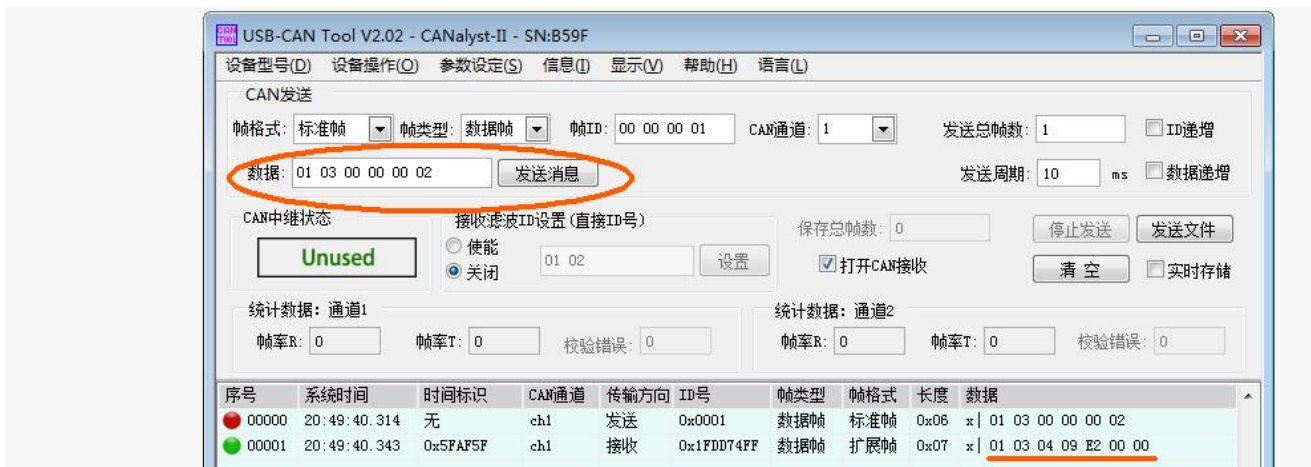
USB-CAN Tool V2.02 - CANalyst-II - SN:B59F

设备型号(D) 设备操作(O) 参数设定(S) 信息(I) 显示(V) 帮助(H) 语言(L)

CAN发送

帧格式: 标准帧 帧类型: 数据帧 帧ID: 00 00 00 01 CAN通道: 1 发送总帧数: 1 ID递增

数据: 01 03 00 00 00 02 发送消息 发送周期: 10 ms 数据递增

CAN中继状态

Unused

接收滤波ID设置(直接ID号)

使能

关闭

01 02 设置

保存总帧数: 0

打开CAN接收

停止发送 发送文件

清 空 实时存储

统计数据: 通道1

帧率R: 0 帧率T: 0 校验错误: 0

统计数据: 通道2

帧率R: 0 帧率T: 0 校验错误: 0

| 序号 | 系统时间 | 时间标识 | CAN通道 | 传输方向 | ID号 | 帧类型 | 帧格式 | 长度 | 数据 |
|---|---|---|---|---|---|---|---|---|---|
| 00000 | 20:49:40.314 | 无 | ch1 | 发送 | 0x0001 | 数据帧 | 标准帧 | 0x06 | x\| 01 03 00 00 00 02 |
| 00001 | 20:49:40.343 | 0x5FAF5F | ch1 | 接收 | 0x1FDD74FF | 数据帧 | 扩展帧 | 0x07 | x\| 01 03 04 09 E2 00 00 |